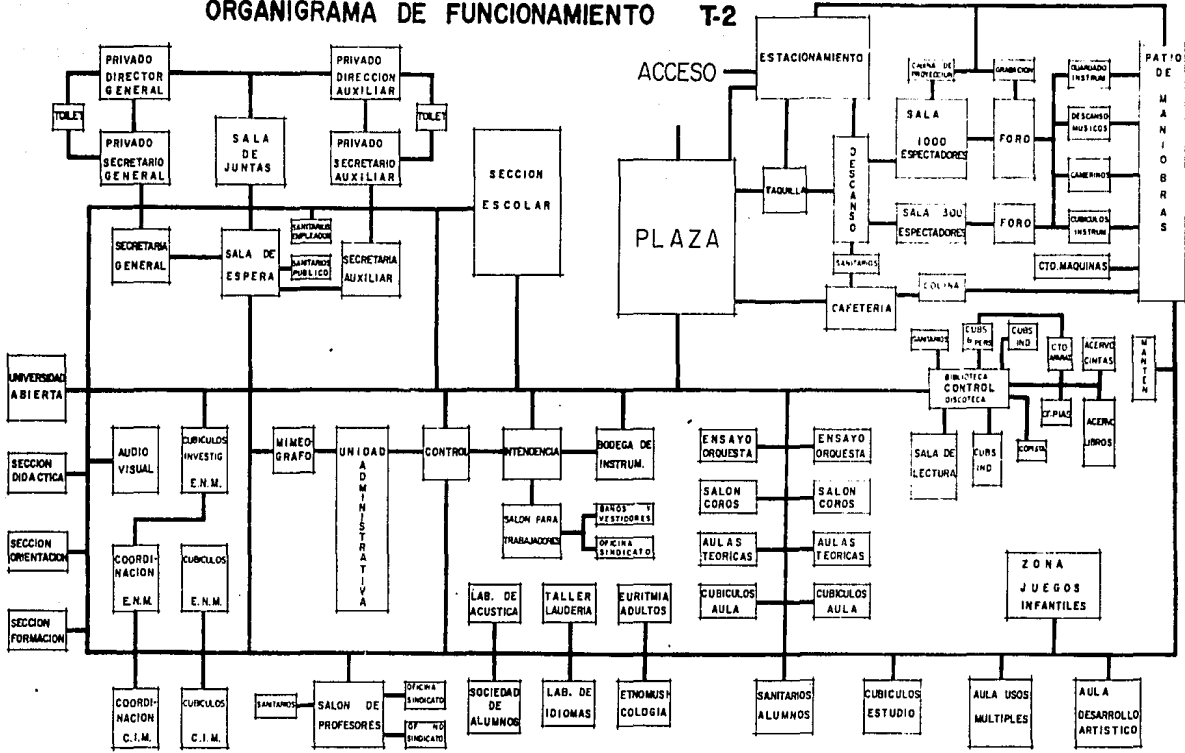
ORGANIGRAMA DE FUNCIONAMIENTO T-2

PRIVADO DIRECTOR GENERAL

PRIVADO DIRECCION AUXILIAR

TOILET

TOILET

PRIVADO SECRETARIO GENERAL

SALA DE JUNTAS

PRIVADO SECRETARIO AUXILIAR

ACCESO

ESTACIONAMIENTO

CABINA DE PROYECCION

GRABACION

GUARDADO INSTRUM

PATIO DE MANIOBRAS

SALA 1000 ESPECTADORES

FORO

DESCANSO MUSICOS

DESCANSO

TAQUILLA

CAMERINOS

SECCION ESCOLAR

PLAZA

SALA 300 ESPECTADORES

FORO

CUBICULOS INSTRUM

SECRETARIA GENERAL

SALA DE ESPERA

SANITARIOS EMPLEADOS

SANITARIOS PUBLICO

SECRETARIA AUXILIAR

SANITARIOS

CTO. MAQUINAS

COLINA

CAFETERIA

SANITARIOS

CUBS & PERS

CUBS IND

CTO ARMAZ

ACERVO CINTAS

MANTEN

UNIVERSIDAD ABIERTA

BIBLIOTECA CONTROL DISCOTECA

CT. PIAS

ACERVO LIBROS

SECCION DIDACTICA

AUDIO VISUAL

CUBICULOS INVESTIG E.N.M.

MIMEOGRAFO

UNIDAD ADMINISTRATIVA

CONTROL

INTENDENCIA

BODEGA DE INSTRUM.

ENSAYO ORQUESTA

ENSAYO ORQUESTA

SALA DE LECTURA

CUBS IND

COPISTA

SALON COROS

SALON COROS

SALON PARA TRABAJADORES

BAÑOS Y VESTIDORES

OFICINA SINDICATO

SECCION ORIENTACION

COORDINACION E.N.M.

CUBICULOS E.N.M.

AULAS TEORICAS

AULAS TEORICAS

ZONA JUEGOS INFANTILES

SECCION FORMACION

LAB. DE ACUSTICA

TALLER LAUDERIA

EURITMIA ADULTOS

CUBICULOS AULA

CUBICULOS AULA

COORDINACION C.I.M.

CUBICULOS C.I.M.

SANITARIOS

SALON DE PROFESORES

OFICINA SINDICATO

OF NO SINDICATO

SOCIEDAD DE ALUMNOS

LAB. DE IDIOMAS

ETNOMUSICOLOGIA

SANITARIOS ALUMNOS

CUBICULOS ESTUDIO

AULA USOS MULTIPLES

AULA DESARROLLO ARTISTICO